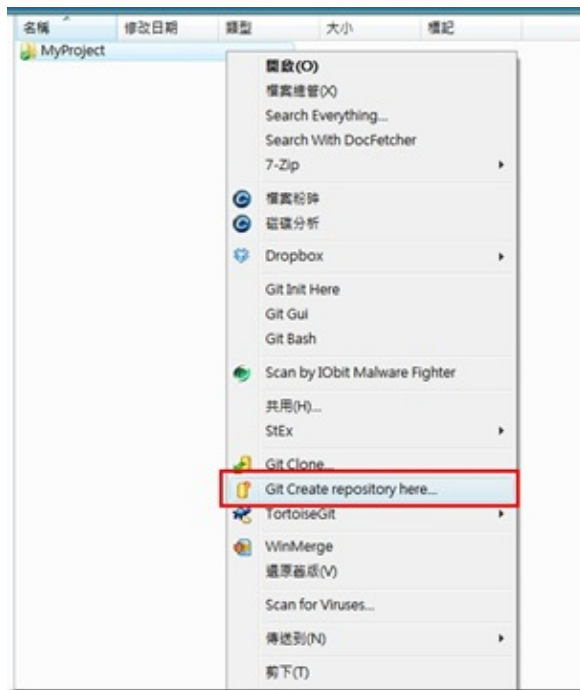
名稱
修改日期
類型
大小
標記
MyProject

開啟(O)
檔案總管(X)
Search Everything...
Search With DocFetcher
7-Zip
檔案粉碎
磁碟分析
Dropbox
Git Init Here
Git Gui
Git Bash
Scan by IObit Malware Fighter
共用(H)...
StEx
Git Clone...
Git Create repository here...
TortoiseGit
WinMerge
還原舊版(V)
Scan for Viruses...
傳送到(N)
剪下(T)